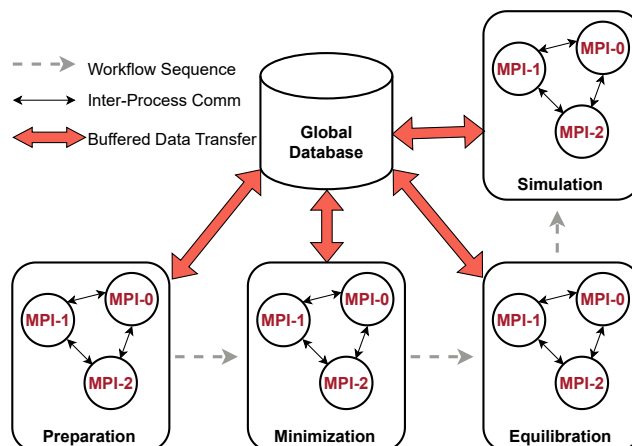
Workflow Sequence
Inter-Process Comm
Buffered Data Transfer

Global Database

MPI-1
MPI-0
MPI-2
Simulation

MPI-1
MPI-0
MPI-2
Preparation

MPI-1
MPI-0
MPI-2
Minimization

MPI-1
MPI-0
MPI-2
Equilibration